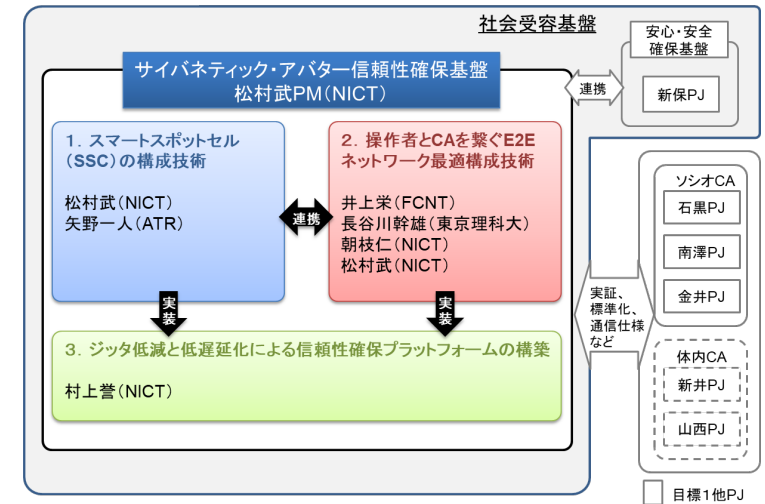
社会受容基盤

安心・安全確保基盤

新保PJ

連携

サイバネティック・アバター信頼性確保基盤
松村武PM(NICT)

1. スマートスポットセル(SSC)の構成技術

松村武(NICT)
矢野一人(ATR)

連携

2. 操作者とCAを繋ぐE2Eネットワーク最適構成技術

井上栄(FCNT)
長谷川幹雄(東京理科大)
朝枝仁(NICT)
松村武(NICT)

実装

実装

3. ジッタ低減と低遅延化による信頼性確保プラットフォームの構築

村上誉(NICT)

実証、標準化、通信仕様など

ソシオCA

石黒PJ

南澤PJ

金井PJ

体内CA

新井PJ

山西PJ

目標1他PJ